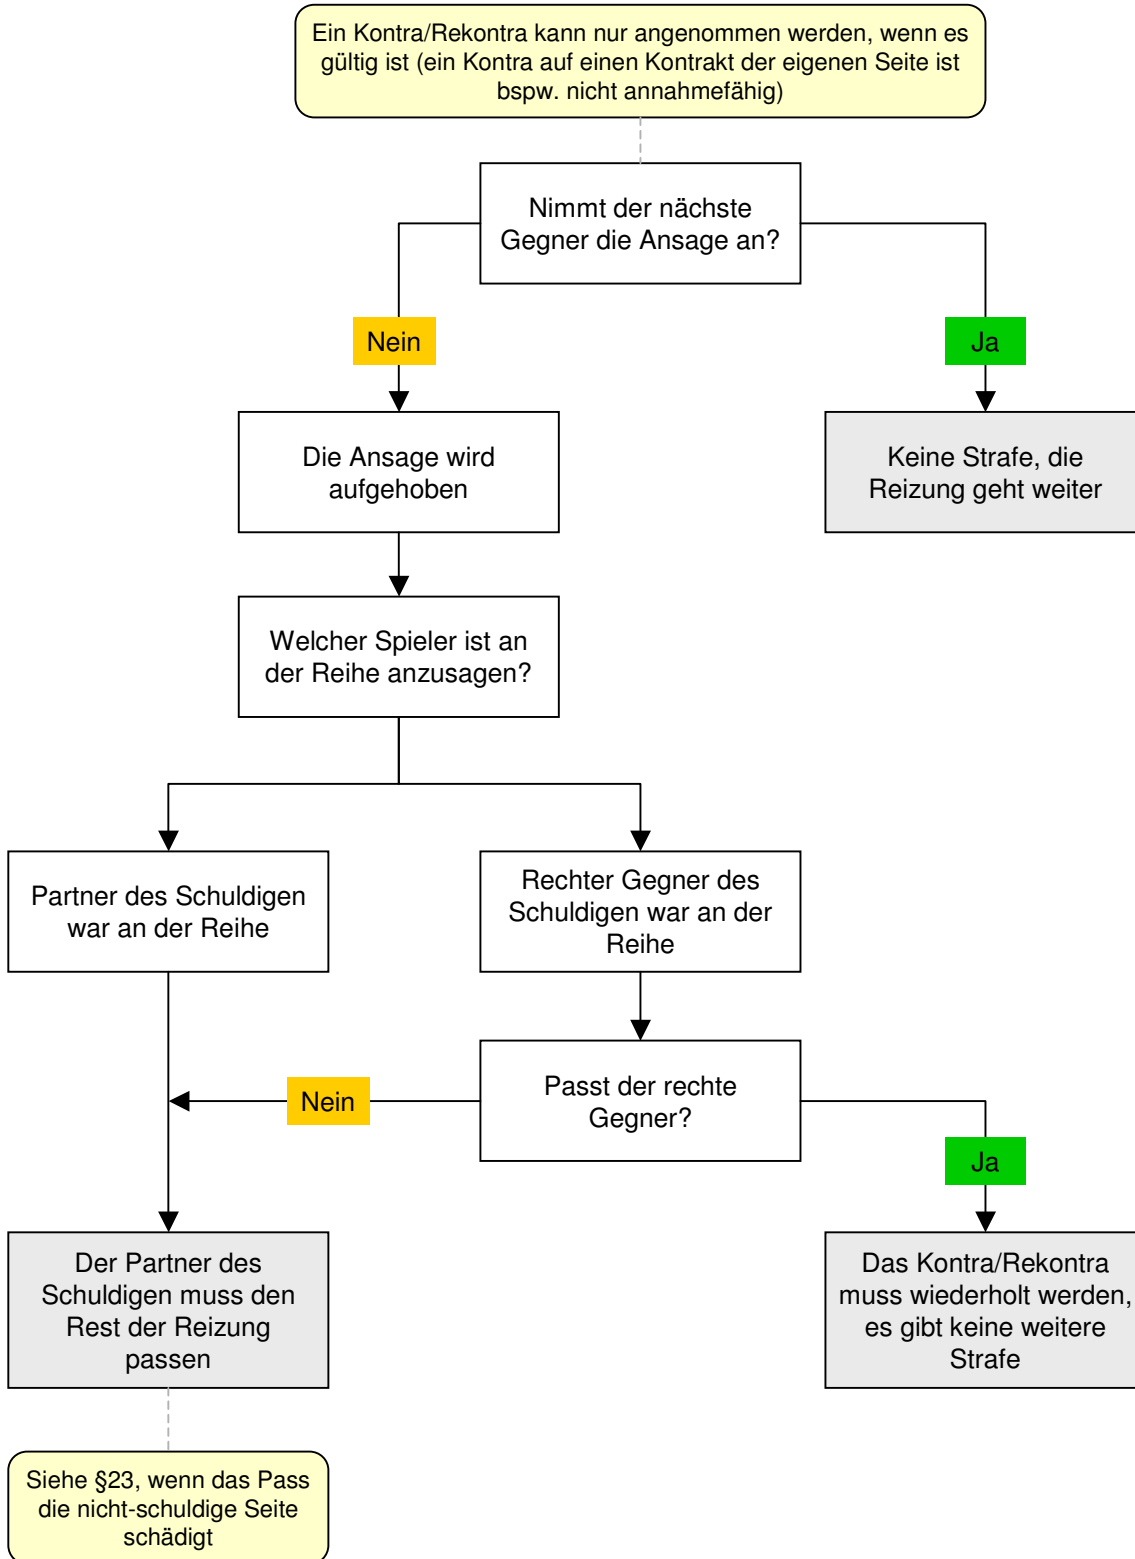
Ein Kontra/Rekontra kann nur angenommen werden, wenn es gültig ist (ein Kontra auf einen Kontrakt der eigenen Seite ist bspw. nicht annahmefähig)

Nimmt der nächste Gegner die Ansage an?

Nein

Ja

Die Ansage wird aufgehoben

Keine Strafe, die Reizung geht weiter

Welcher Spieler ist an der Reihe anzusagen?

Partner des Schuldigen war an der Reihe

Rechter Gegner des Schuldigen war an der Reihe

Passt der rechte Gegner?

Nein

Ja

Der Partner des Schuldigen muss den Rest der Reizung passen

Das Kontra/Rekontra muss wiederholt werden, es gibt keine weitere Strafe

Siehe §23, wenn das Pass die nicht-schuldige Seite schädigt